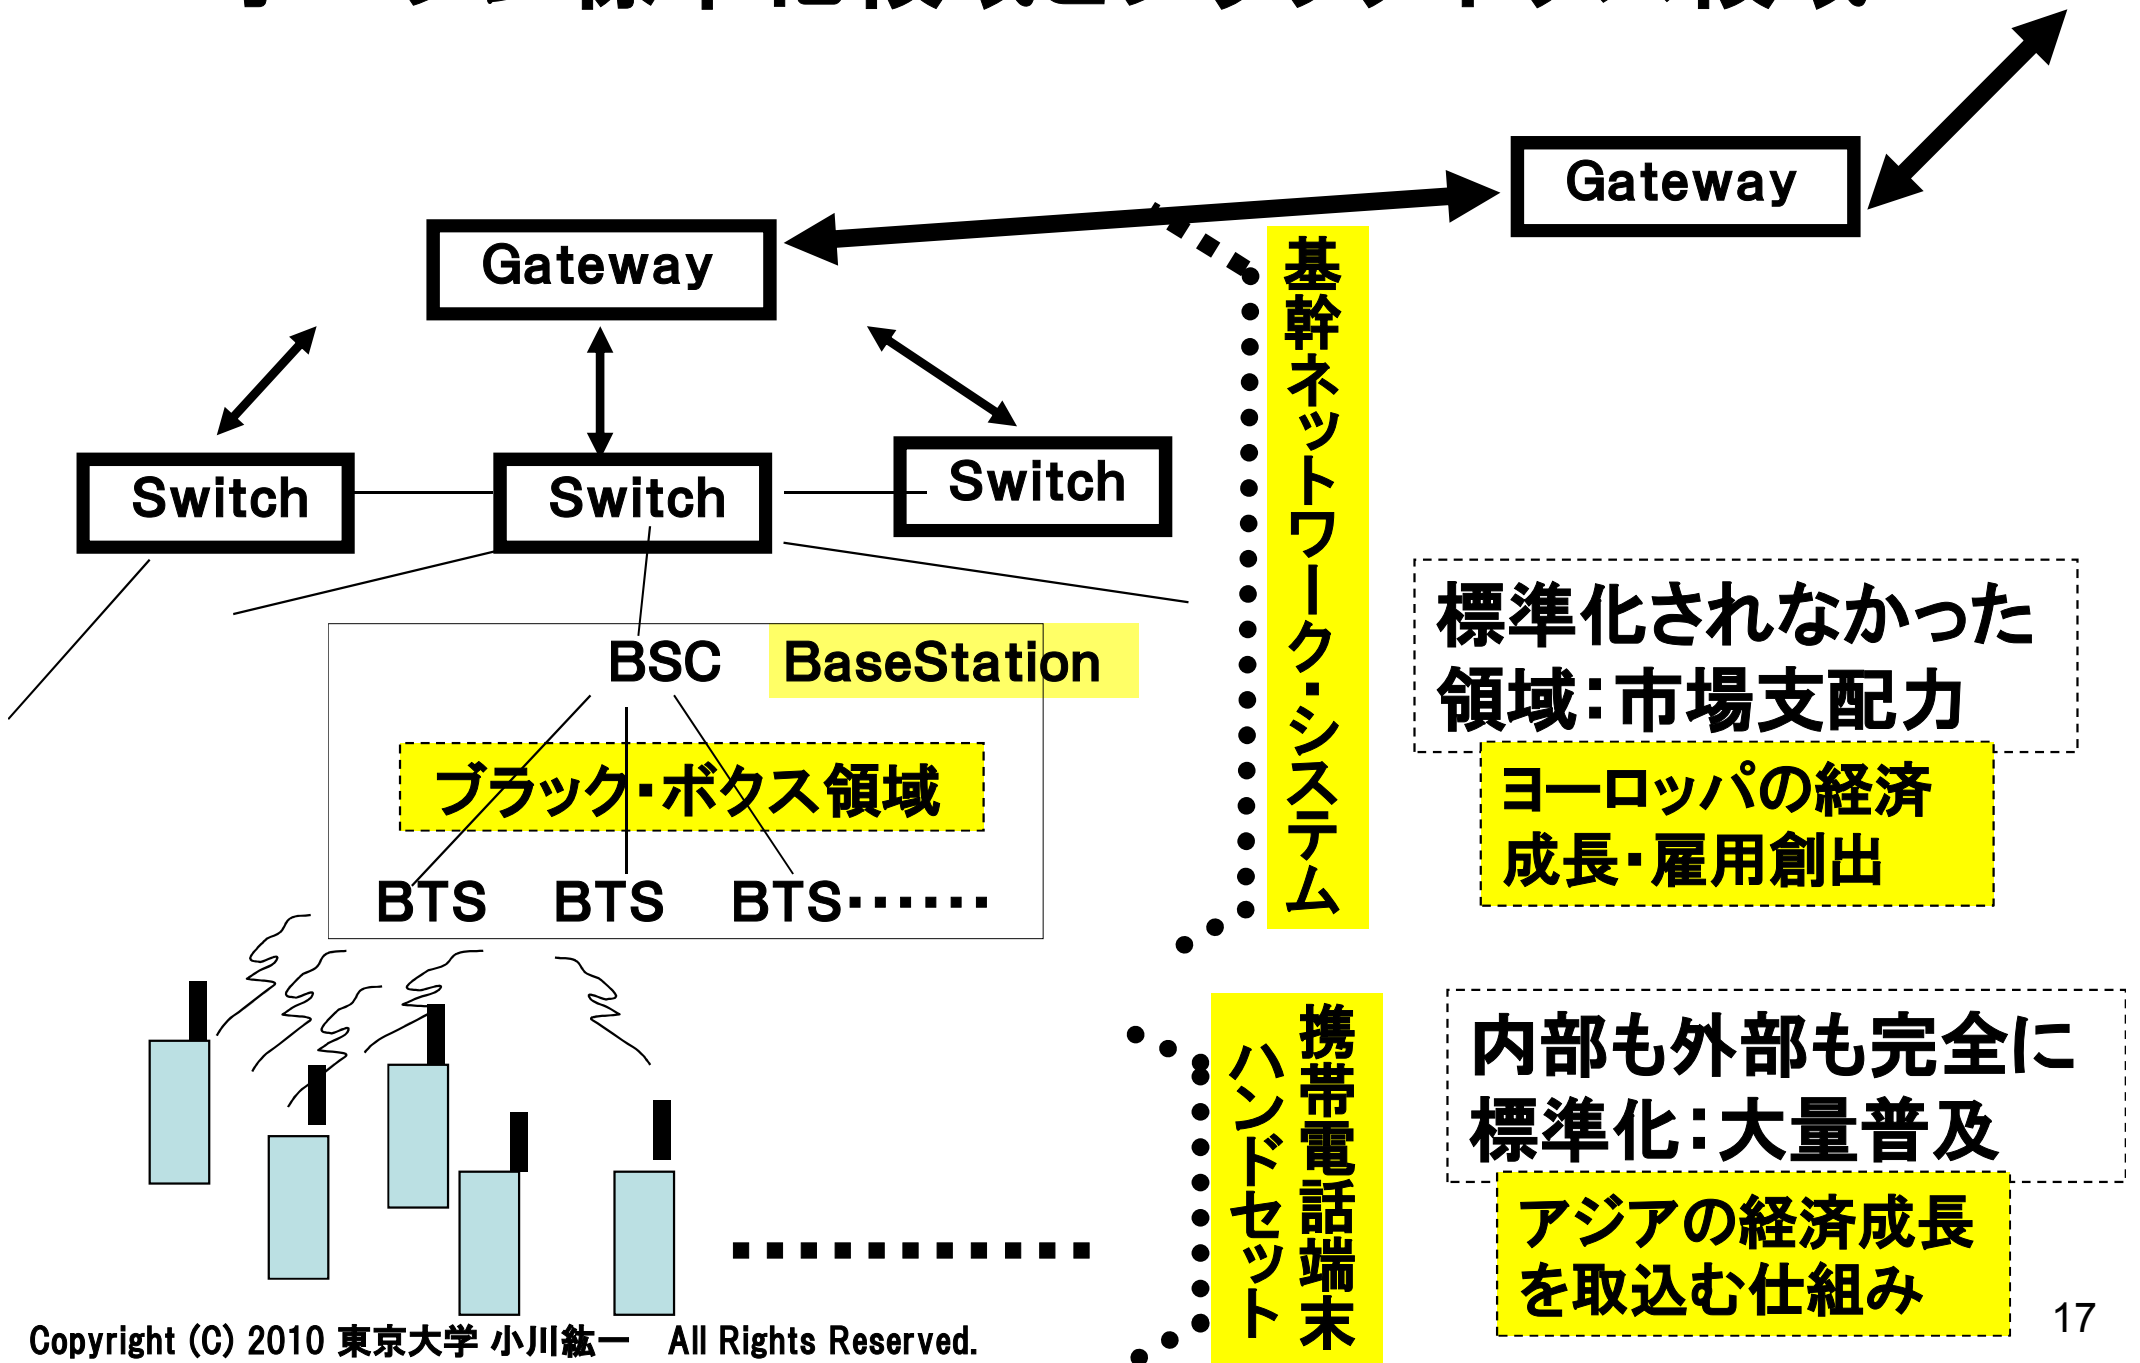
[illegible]

Gateway

Gateway

Switch

Switch

Switch

基幹ネットワーク・システム

標準化されなかった領域：市場支配力

ヨーロッパの経済成長・雇用創出

BSC

BaseStation

ブラック・ボクス領域

BTS BTS BTS・・・・・・

携帯電話端末 ハンドセット

内部も外部も完全に標準化：大量普及

アジアの経済成長を取込む仕組み

Copyright (C) 2010 東京大学 小川紘一 All Rights Reserved.

17